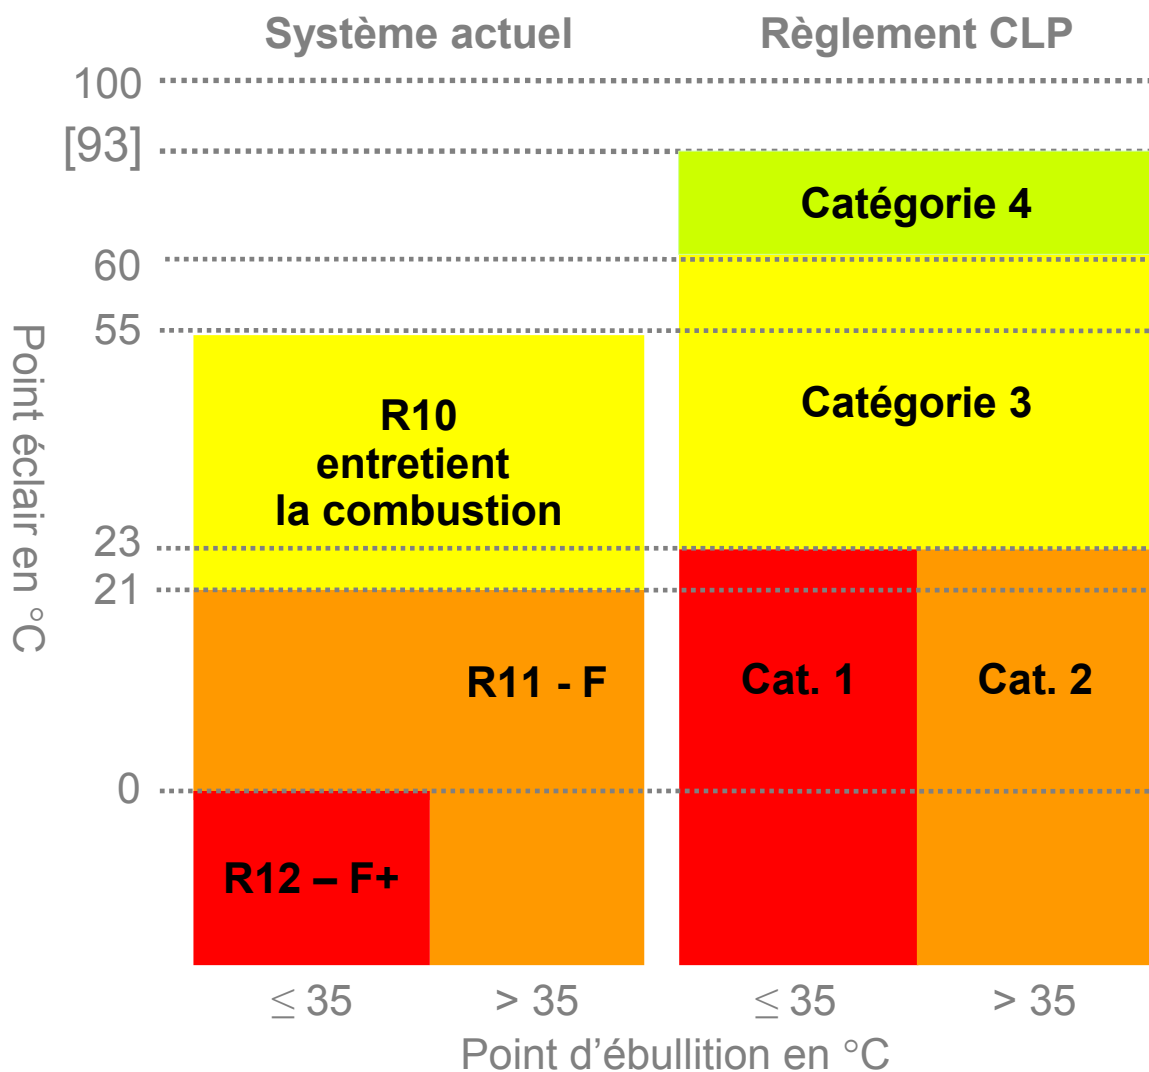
Système actuel

Règlement CLP

Point éclair en °C

100

[93]

60

55

23

21

0

Catégorie 4

Catégorie 3

R10
entretient
la combustion

R11 - F

Cat. 1

Cat. 2

R12 – F+

$\leq 35$

$> 35$

$\leq 35$

$> 35$

Point d'ébullition en °C